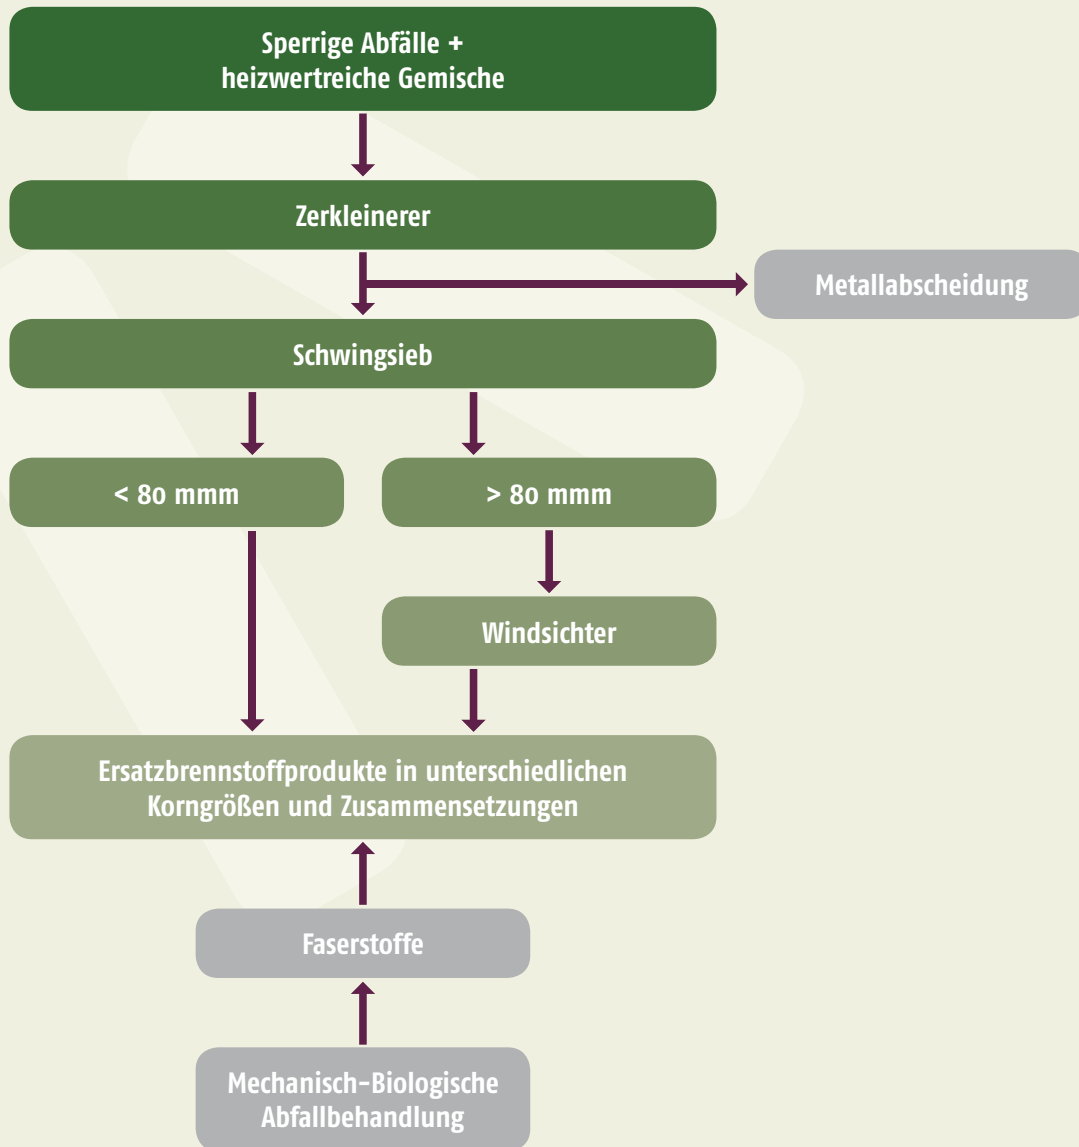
Sperrige Abfälle + heizwertreiche Gemische

Zerkleinerer

Metallabscheidung

Schwingsieb

< 80 mmm

> 80 mmm

Windsichter

Ersatzbrennstoffprodukte in unterschiedlichen Korngrößen und Zusammensetzungen

Faserstoffe

Mechanisch-Biologische Abfallbehandlung